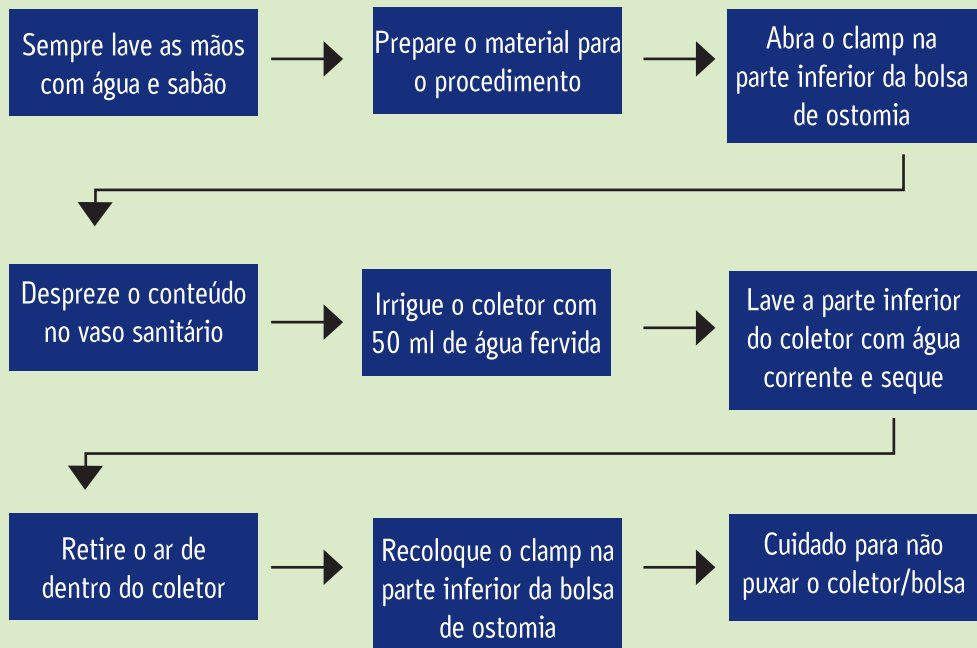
Sempre lave as mãos com água e sabão

Prepare o material para o procedimento

Abra o clamp na parte inferior da bolsa de ostomia

Despreze o conteúdo no vaso sanitário

Irrigue o coletor com 50 ml de água fervida

Lave a parte inferior do coletor com água corrente e seque

Retire o ar de dentro do coletor

Recoloque o clamp na parte inferior da bolsa de ostomia

Cuidado para não puxar o coletor/bolsa